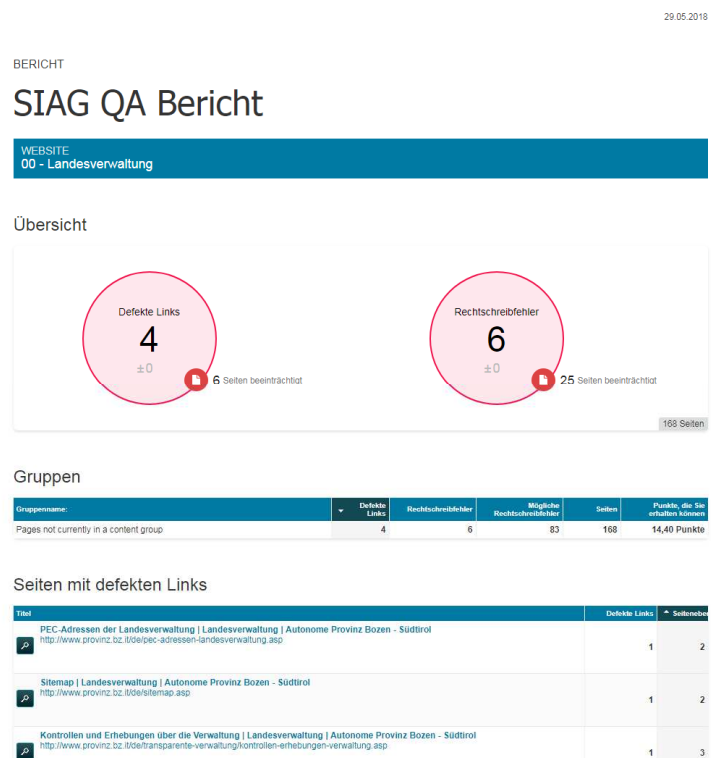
29.05.2018

BERICHT

SIAG QA Bericht

WEBSITE
00 - Landesverwaltung

Übersicht

Defekte Links
4
±0
6 Seiten beeinträchtigt

Rechtschreibfehler
6
±0
25 Seiten beeinträchtigt

168 Seiten

Gruppen

| Gruppenname: | Defekte Links | Rechtschreibfehler | Mögliche Rechtschreibfehler | Seiten | Punkte, die Sie erhalten können |
|---|---|---|---|---|---|
| Pages not currently in a content group | 4 | 6 | 83 | 168 | 14,40 Punkte |

Seiten mit defekten Links

| Titel | Defekte Links | Seitenebe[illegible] |
|---|---|---|
| PEC-Adressen der Landesverwaltung \| Landesverwaltung \| Autonome Provinz Bozen - Südtirol http://www.provinz.bz.it/de/pec-adressen-landesverwaltung.asp | 1 | 2 |
| Sitemap \| Landesverwaltung \| Autonome Provinz Bozen - Südtirol http://www.provinz.bz.it/de/sitemap.asp | 1 | 2 |
| Kontrollen und Erhebungen über die Verwaltung \| Landesverwaltung \| Autonome Provinz Bozen - Südtirol http://www.provinz.bz.it/de/transparente-verwaltung/kontrollen-erhebungen-verwaltung.asp | 1 | 3 |